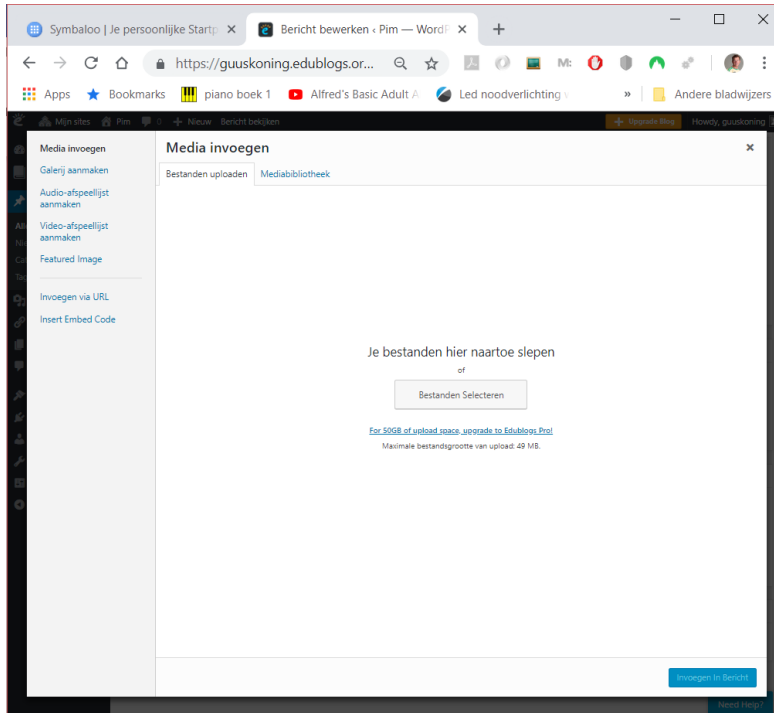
Symbaloo | Je persoonlijke Startp ×
Bericht bewerken ‹ Pim — WordP ×
+

https://guuskoning.edublogs.or...

Apps
Bookmarks
piano boek 1
Alfred's Basic Adult A
Led noodverlichting
»
Andere bladwijzers

Mijn sites
Pim
0
+ Nieuw
Bericht bekijken
Upgrade Blog
Howdy, guuskoning

Media invoegen
Galerij aanmaken
Audio-afspeellijst aanmaken
Video-afspeellijst aanmaken
Featured Image
Invoegen via URL
Insert Embed Code

Media invoegen
×
Bestanden uploaden
Mediabibliotheek

Je bestanden hier naartoe slepen
of
Bestanden Selecteren
For 50GB of upload space, upgrade to Edublogs Pro!
Maximale bestandsgrootte van upload: 49 MB.

Invoegen In Bericht
Need Help?